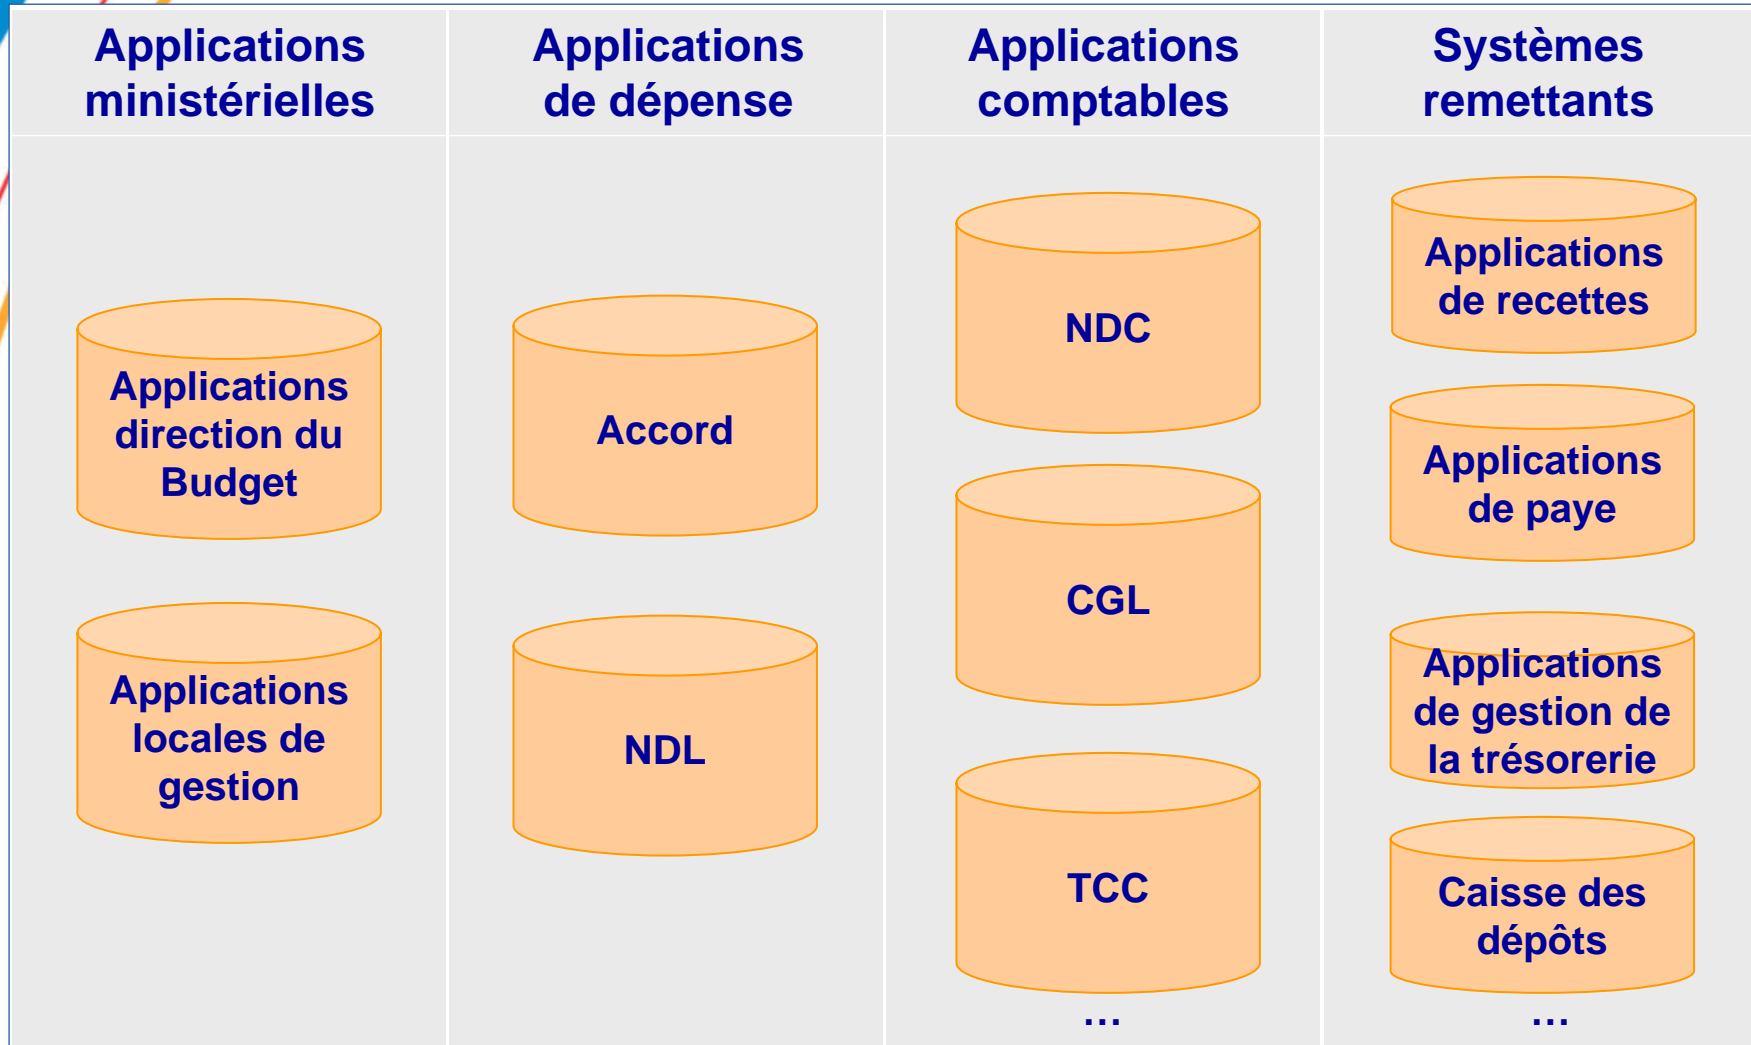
| Applications ministérielles | Applications de dépense | Applications comptables | Systèmes remettants |
|---|---|---|---|
| Applications direction du Budget | Accord | NDC | Applications de recettes |
| Applications locales de gestion | NDL | CGL | Applications de paye |
| | | TCC | Applications de gestion de la trésorerie |
| | | … | Caisse des dépôts |
| | | | … |